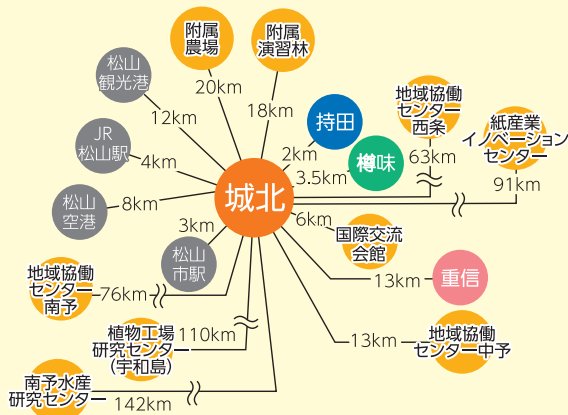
附属農場

附属演習林

松山観光港

20km

18km

12km

持田

JR松山駅

2km

樽味

4km

3.5km

地域協働センター西条

63km

紙産業イノベーションセンター

91km

城北

松山空港

8km

3km

6km

国際交流会館

松山市駅

地域協働センター南予

76km

13km

重信

植物工場研究センター（宇和島）

110km

13km

地域協働センター中予

南予水産研究センター

142km